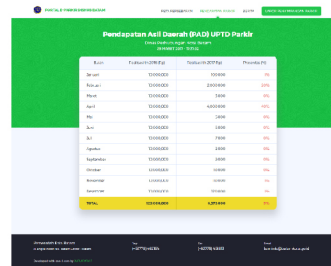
PORTAL E-PARKIR BANJARBARU

Pendapatan Asli Daerah (PAD) UPTD Parkir

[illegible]

| Bulan | Pendapatan 2019 (Rp) | Pendapatan 2019 (Rp) | Persentase (%) |
|---|---|---|---|
| Januari | 12.000.000 | 100.000 | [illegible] |
| Februari | 12.000.000 | 2.600.000 | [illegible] |
| Maret | 12.000.000 | 7.800 | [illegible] |
| April | 12.000.000 | 4.000.000 | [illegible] |
| Mei | 12.000.000 | 3.800 | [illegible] |
| Juni | 12.000.000 | 3.800 | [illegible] |
| Juli | 12.000.000 | 7.800 | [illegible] |
| Agustus | 12.000.000 | 3.800 | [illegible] |
| September | 12.000.000 | 3.800 | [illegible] |
| Oktober | 12.000.000 | 10.000 | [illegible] |
| November | 12.000.000 | 10.000 | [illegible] |
| Desember | 12.000.000 | 10.000 | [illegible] |
| TOTAL | 122.000.000 | 6.811.600 | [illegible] |

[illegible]